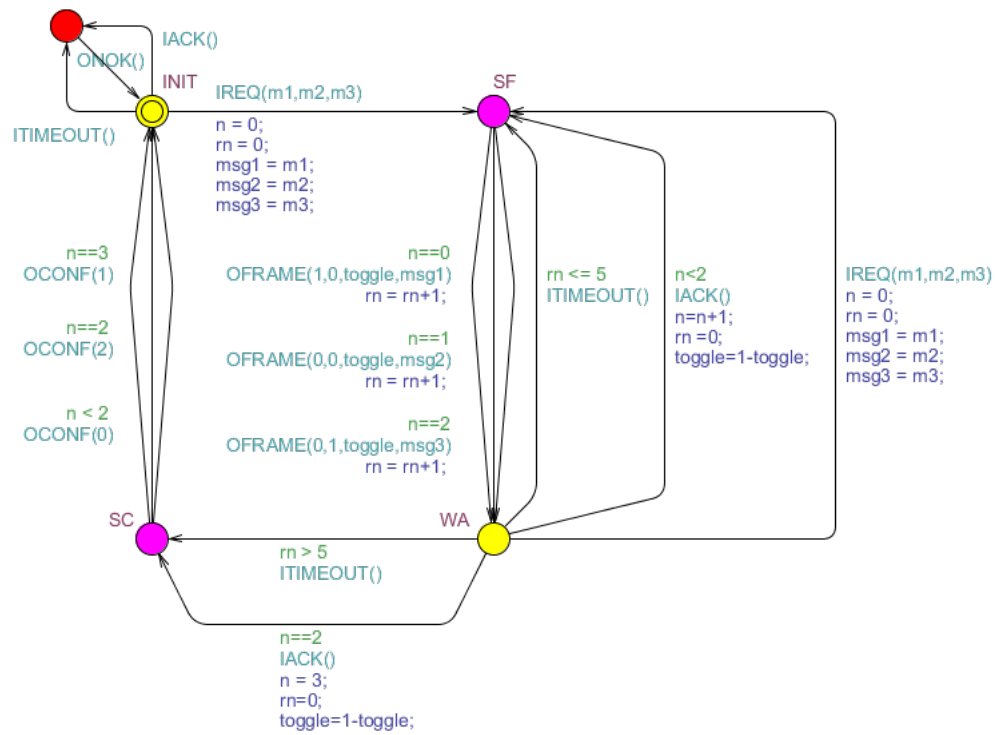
IACK()
ONOK()
INIT
ITIMEOUT()
IREQ(m1,m2,m3)
n = 0;
rn = 0;
msg1 = m1;
msg2 = m2;
msg3 = m3;
SF

n==3
OCONF(1)

n==2
OCONF(2)

n < 2
OCONF(0)

n==0
OFRAME(1,0,toggle,msg1)
rn = rn+1;

n==1
OFRAME(0,0,toggle,msg2)
rn = rn+1;

n==2
OFRAME(0,1,toggle,msg3)
rn = rn+1;

rn <= 5
ITIMEOUT()

n<2
IACK()
n=n+1;
rn =0;
toggle=1-toggle;

IREQ(m1,m2,m3)
n = 0;
rn = 0;
msg1 = m1;
msg2 = m2;
msg3 = m3;

SC
WA
rn > 5
ITIMEOUT()

n==2
IACK()
n = 3;
rn=0;
toggle=1-toggle;